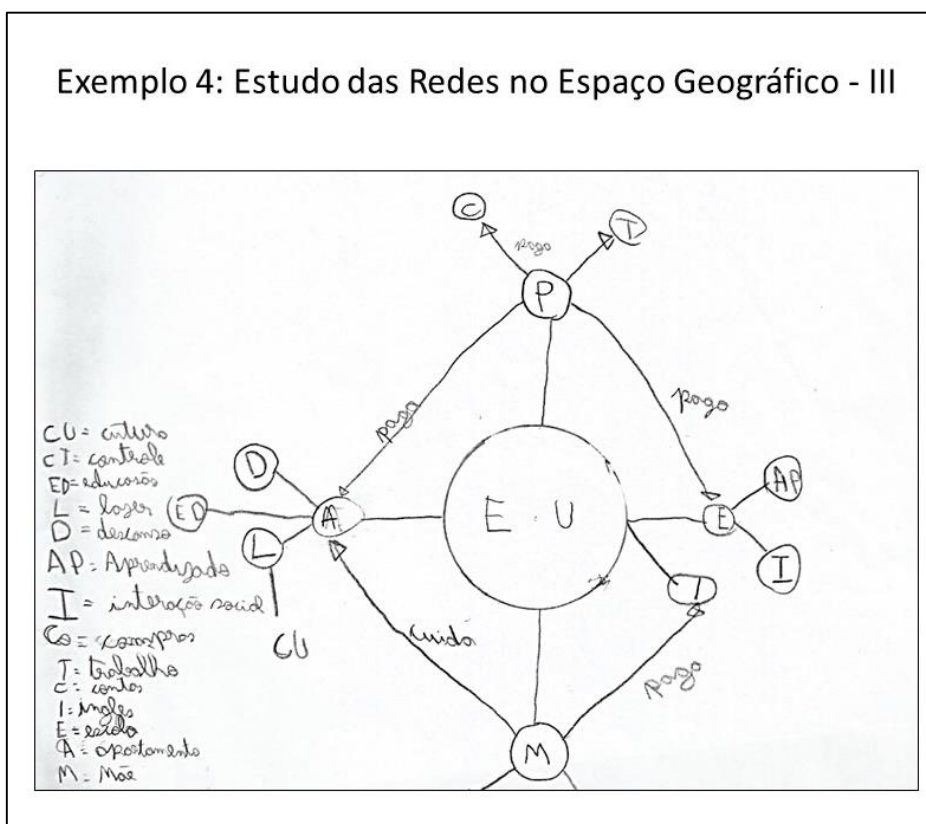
Exemplo 4: Estudo das Redes no Espaço Geográfico - III

C
pago
T
P
pago
pago
CU = cultura
CT = controle
ED = educação
L = lazer
D = descanso
AP = Aprendizado
I = interação social
Co = compras
T = trabalho
C = contas
I = inglês
E = escola
A = apartamento
M = Mãe
D
ED
A
L
CU
E U
E
AP
I
I
cuida
pago
M